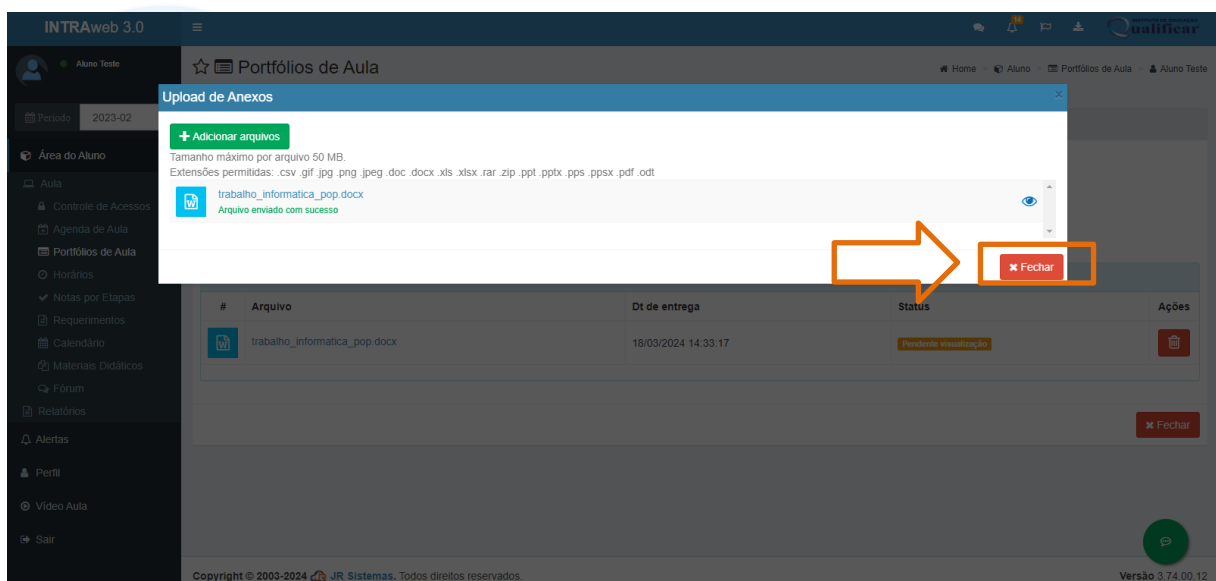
INTRAweb 3.0

14

Qualificar

Aluno Teste

Período 2023-02

Área do Aluno

Aula

Controle de Acessos

Agenda de Aula

Portfólios de Aula

Horários

Notas por Etapas

Requerimentos

Calendário

Materiais Didáticos

Fórum

Relatórios

Alertas

Perfil

Vídeo Aula

Sair

Portfólios de Aula

Home > Aluno > Portfólios de Aula > Aluno Teste

Upload de Anexos

+ Adicionar arquivos

Tamanho máximo por arquivo 50 MB.
Extensões permitidas: .csv .gif .jpg .png .jpeg .doc .docx .xls .xlsx .rar .zip .ppt .pptx .pps .ppsx .pdf .odt

trabalho_informatica_pop.docx
Arquivo enviado com sucesso

Fechar

| # | Arquivo | Dt de entrega | Status | Ações |
|---|---|---|---|---|
| | trabalho_informatica_pop.docx | 18/03/2024 14:33:17 | Pendente visualização | |

Fechar

Copyright © 2003-2024 JR Sistemas. Todos direitos reservados.

Versão 3.74.00.12